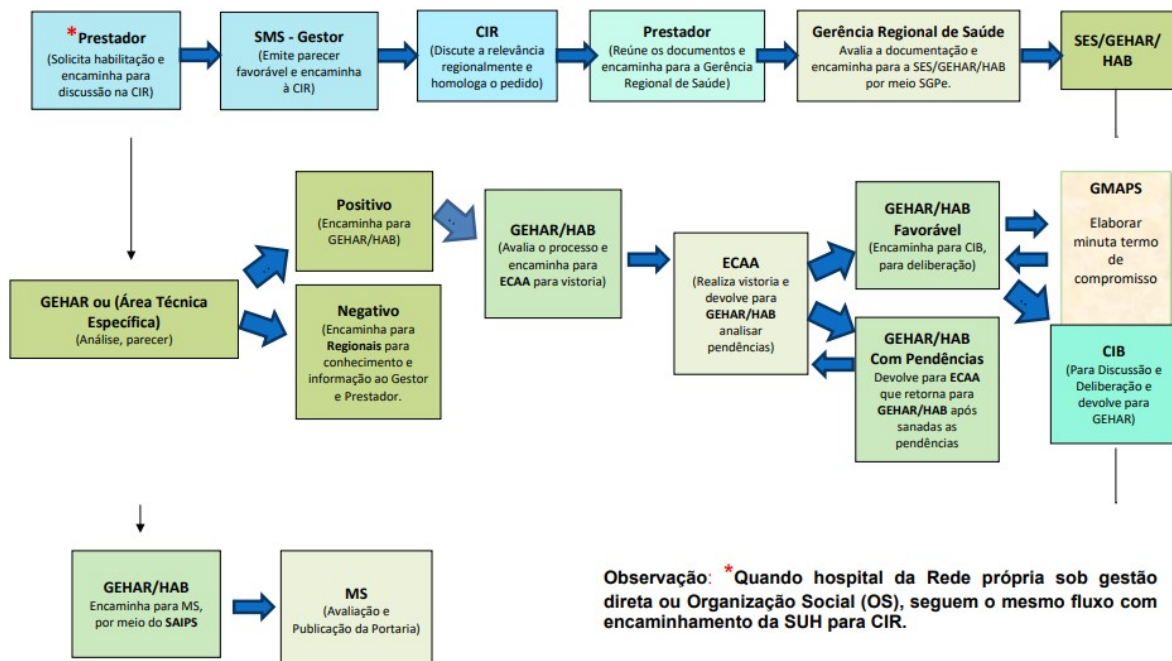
*Prestador
(Solicita habilitação e encaminha para discussão na CIR)

SMS - Gestor
(Emite parecer favorável e encaminha à CIR)

CIR
(Discute a relevância regionalmente e homologa o pedido)

Prestador
(Reúne os documentos e encaminha para a Gerência Regional de Saúde)

Gerência Regional de Saúde
Avalia a documentação e encaminha para a SES/GEHAR/HAB por meio SGPe.

SES/GEHAR/HAB

GEHAR ou (Área Técnica Específica)
(Análise, parecer)

Positivo
(Encaminha para GEHAR/HAB)

Negativo
(Encaminha para Regionais para conhecimento e informação ao Gestor e Prestador.

GEHAR/HAB
(Avalia o processo e encaminha para ECAA para vistoria)

ECAA
(Realiza vistoria e devolve para GEHAR/HAB analisar pendências)

GEHAR/HAB Favorável
(Encaminha para CIB, para deliberação)

GEHAR/HAB Com Pendências
Devolve para ECAA que retorna para GEHAR/HAB após sanadas as pendências

GMAPS
Elaborar minuta termo de compromisso

CIB
(Para Discussão e Deliberação e devolve para GEHAR)

GEHAR/HAB
Encaminha para MS, por meio do SAIPS

MS
(Avaliação e Publicação da Portaria)

Observação: *Quando hospital da Rede própria sob gestão direta ou Organização Social (OS), seguem o mesmo fluxo com encaminhamento da SUH para CIR.